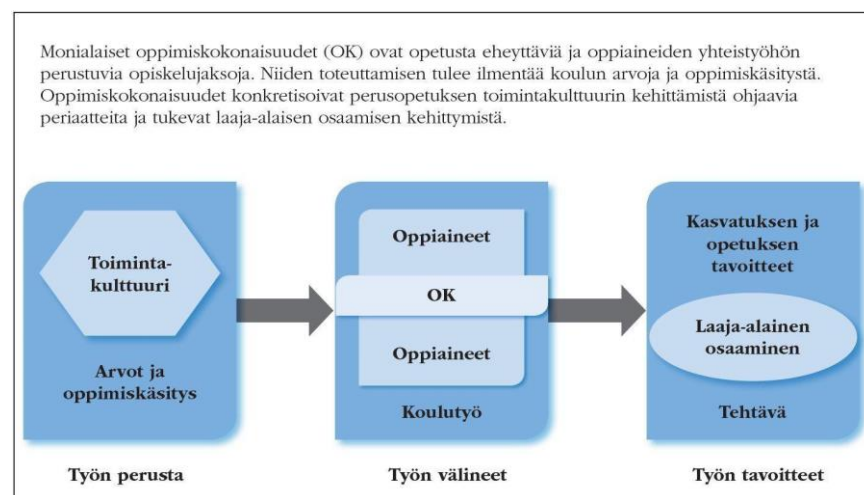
Monialaiset oppimiskokonaisuudet (OK) ovat opetusta eheyttäviä ja oppiaineiden yhteistyöhön perustuvia opiskelujaksoja. Niiden toteuttamisen tulee ilmentää koulun arvoja ja oppimiskäsitystä. Oppimiskokonaisuudet konkretisoivat perusopetuksen toimintakulttuurin kehittämistä ohjaavia periaatteita ja tukevat laaja-alaisen osaamisen kehittymistä.

Toimintakulttuuri

Arvot ja oppimiskäsitys

Oppiaineet

OK

Oppiaineet

Koulutyö

Kasvatuksen ja opetuksen tavoitteet

Laaja-alainen osaaminen

Tehtävä

Työn perusta

Työn välineet

Työn tavoitteet